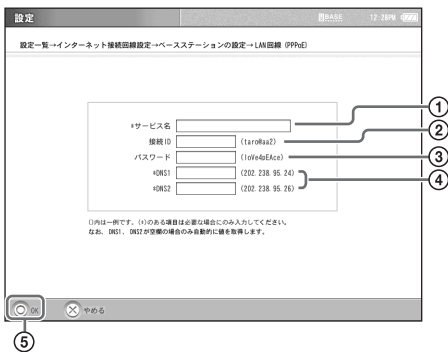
設定

BASE 12:28PM

設定一覧→インターネット接続回線設定→ベースステーションの設定→LAN回線 (PPPoE)

*サービス名

接続ID (taro@aa2)

パスワード (loVe4aEAce)

*DNS1 (202.238.95.24)

*DNS2 (202.238.95.26)

①
②
③
④

()内は一例です。(*)のある項目は必要な場合にのみ入力してください。
なお、DNS1、DNS2が空欄の場合のみ自動的に値を取得します。

OK

やめる

⑤